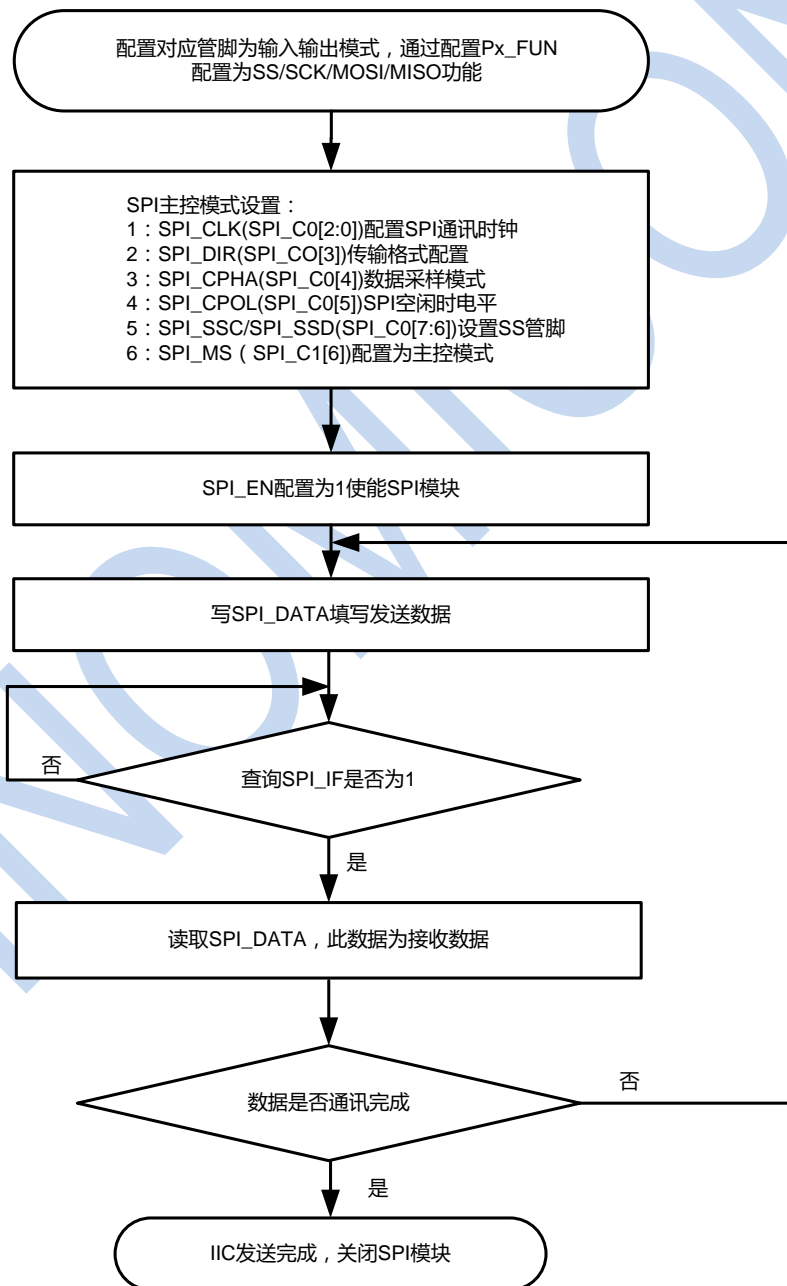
配置对应管脚为输入输出模式，通过配置Px_FUN配置为SS/SCK/MOSI/MISO功能

SPI主控模式设置：
1：SPI_CLK(SPI_C0[2:0])配置SPI通讯时钟
2：SPI_DIR(SPI_CO[3])传输格式配置
3：SPI_CPHA(SPI_C0[4])数据采样模式
4：SPI_CPOL(SPI_C0[5])SPI空闲时电平
5：SPI_SSC/SPI_SSD(SPI_C0[7:6])设置SS管脚
6：SPI_MS（SPI_C1[6])配置为主控模式

SPI_EN配置为1使能SPI模块

写SPI_DATA填写发送数据

否

查询SPI_IF是否为1

是

读取SPI_DATA，此数据为接收数据

否

数据是否通讯完成

是

IIC发送完成，关闭SPI模块